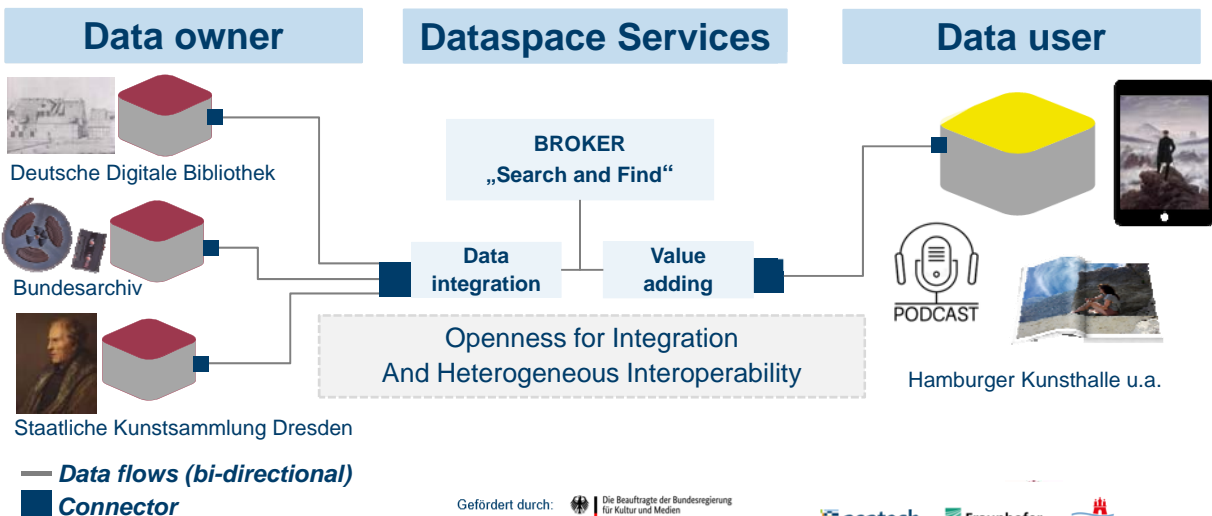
Data owner

Dataspace Services

Data user

Deutsche Digitale Bibliothek

Bundesarchiv

Staatliche Kunstsammlung Dresden

BROKER
„Search and Find“

Data integration

Value adding

Openness for Integration
And Heterogeneous Interoperability

PODCAST

Hamburger Kunsthalle u.a.

Data flows (bi-directional)

Connector

Gefördert durch: Die Beauftragte der Bundesregierung für Kultur und Medien

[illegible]